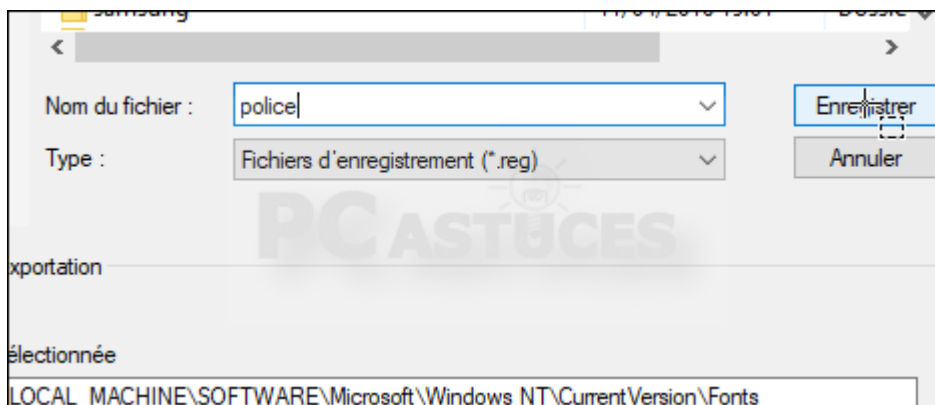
samsung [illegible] Dossie

Nom du fichier : police

Type : Fichiers d'enregistrement (*.reg)

Enregistrer

Annuler

PC ASTUCES

xportation

électionnée

LOCAL_MACHINE\SOFTWARE\Microsoft\Windows NT\CurrentVersion\Fonts